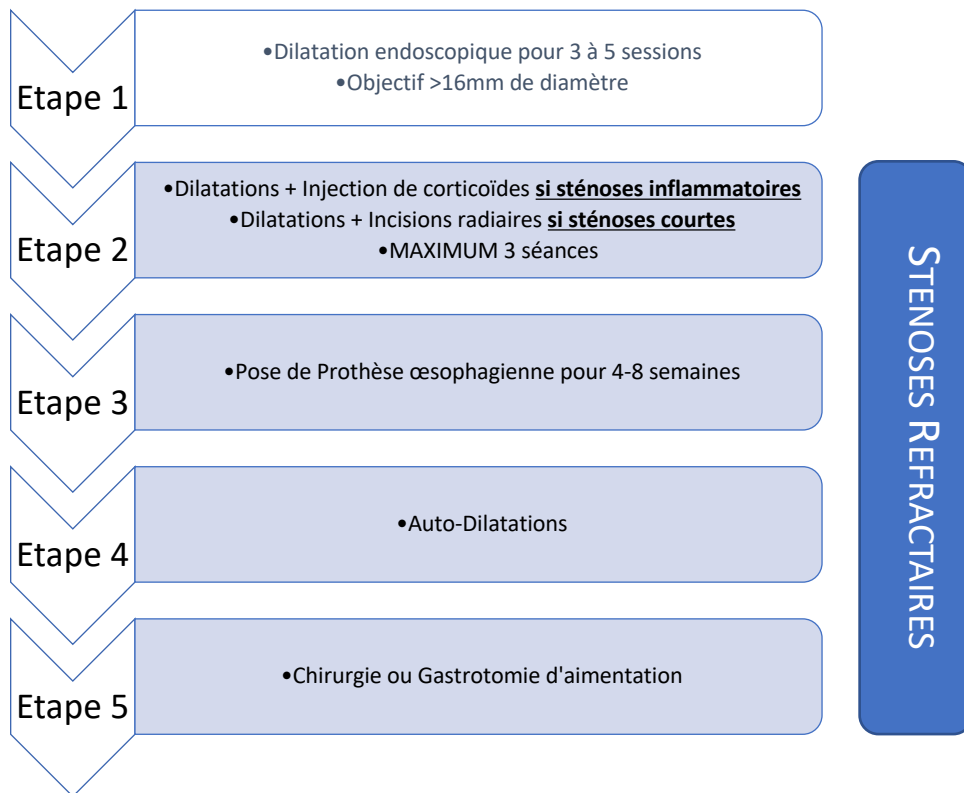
Etape 1

•Dilatation endoscopique pour 3 à 5 sessions
•Objectif >16mm de diamètre

Etape 2

•Dilatations + Injection de corticoïdes **si sténoses inflammatoires**
•Dilatations + Incisions radiaires **si sténoses courtes**
•MAXIMUM 3 séances

Etape 3

•Pose de Prothèse œsophagienne pour 4-8 semaines

Etape 4

•Auto-Dilatations

Etape 5

•Chirurgie ou Gastrotomie d'aimentation

STENOSES REFRACTAIRES